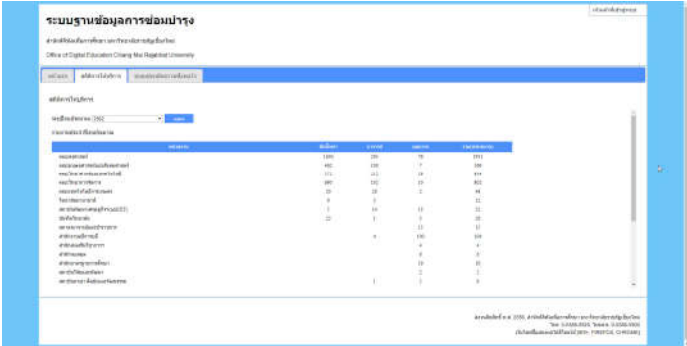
ระบบฐานข้อมูลการซ่อมบำรุง

สำนักดิจิทัลเพื่อการศึกษา มหาวิทยาลัยราชภัฏเชียงใหม่

Office of Digital Education Chiang Mai Rajabhat University

หน้าแรก | สถิติการให้บริการ | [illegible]

สถิติการให้บริการ

ปีงบประมาณ 2562 | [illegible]

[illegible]

| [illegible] | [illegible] | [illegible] | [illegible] | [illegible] |
|---|---|---|---|---|
| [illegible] | 1000 | 291 | 70 | 1311 |
| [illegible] | 162 | 120 | 7 | 289 |
| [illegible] | 171 | 212 | 19 | 402 |
| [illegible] | 189 | 182 | 19 | 402 |
| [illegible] | 22 | 20 | 2 | 44 |
| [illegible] | 8 | 3 | | 11 |
| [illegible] | 1 | 14 | 11 | 21 |
| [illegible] | 22 | 1 | 3 | 26 |
| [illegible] | | | 12 | 12 |
| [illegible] | | 9 | 155 | 164 |
| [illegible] | | | 4 | 4 |
| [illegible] | | | 4 | 4 |
| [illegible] | | | 10 | 10 |
| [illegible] | | | 2 | 2 |
| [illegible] | | 1 | 3 | 4 |

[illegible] 2559 สำนักดิจิทัลเพื่อการศึกษา มหาวิทยาลัยราชภัฏเชียงใหม่
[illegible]
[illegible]